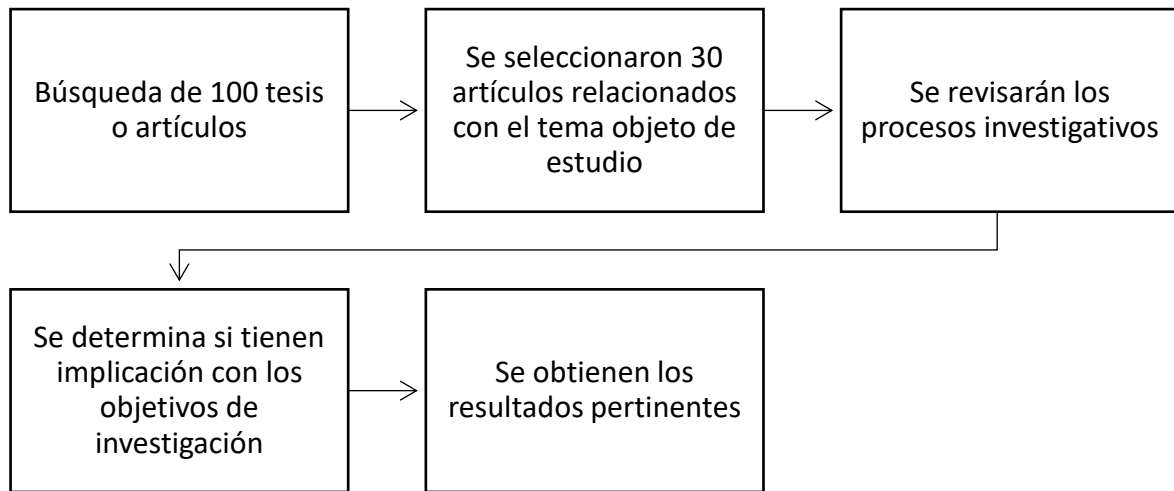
Búsqueda de 100 tesis o artículos

Se seleccionaron 30 artículos relacionados con el tema objeto de estudio

Se revisarán los procesos investigativos

Se determina si tienen implicación con los objetivos de investigación

Se obtienen los resultados pertinentes